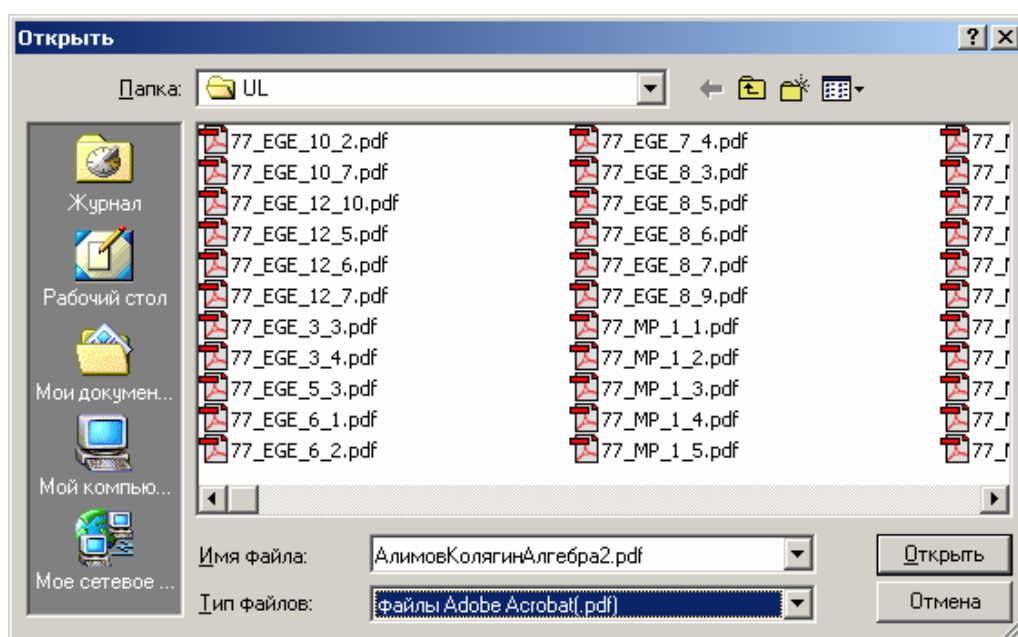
Открыть

Папка: UL

Журнал
Рабочий стол
Мои докумен...
Мой компью...
Мое сетевое ...

77_EGE_10_2.pdf
77_EGE_10_7.pdf
77_EGE_12_10.pdf
77_EGE_12_5.pdf
77_EGE_12_6.pdf
77_EGE_12_7.pdf
77_EGE_3_3.pdf
77_EGE_3_4.pdf
77_EGE_5_3.pdf
77_EGE_6_1.pdf
77_EGE_6_2.pdf

77_EGE_7_4.pdf
77_EGE_8_3.pdf
77_EGE_8_5.pdf
77_EGE_8_6.pdf
77_EGE_8_7.pdf
77_EGE_8_9.pdf
77_MP_1_1.pdf
77_MP_1_2.pdf
77_MP_1_3.pdf
77_MP_1_4.pdf
77_MP_1_5.pdf

77_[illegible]
77_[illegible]
77_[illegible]
77_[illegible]
77_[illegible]
77_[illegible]
77_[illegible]
77_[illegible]
77_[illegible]
77_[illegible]
77_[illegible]

Имя файла: АлимовКолягинАлгебра2.pdf
Тип файлов: файлы Adobe Acrobat(.pdf)

Открыть
Отмена